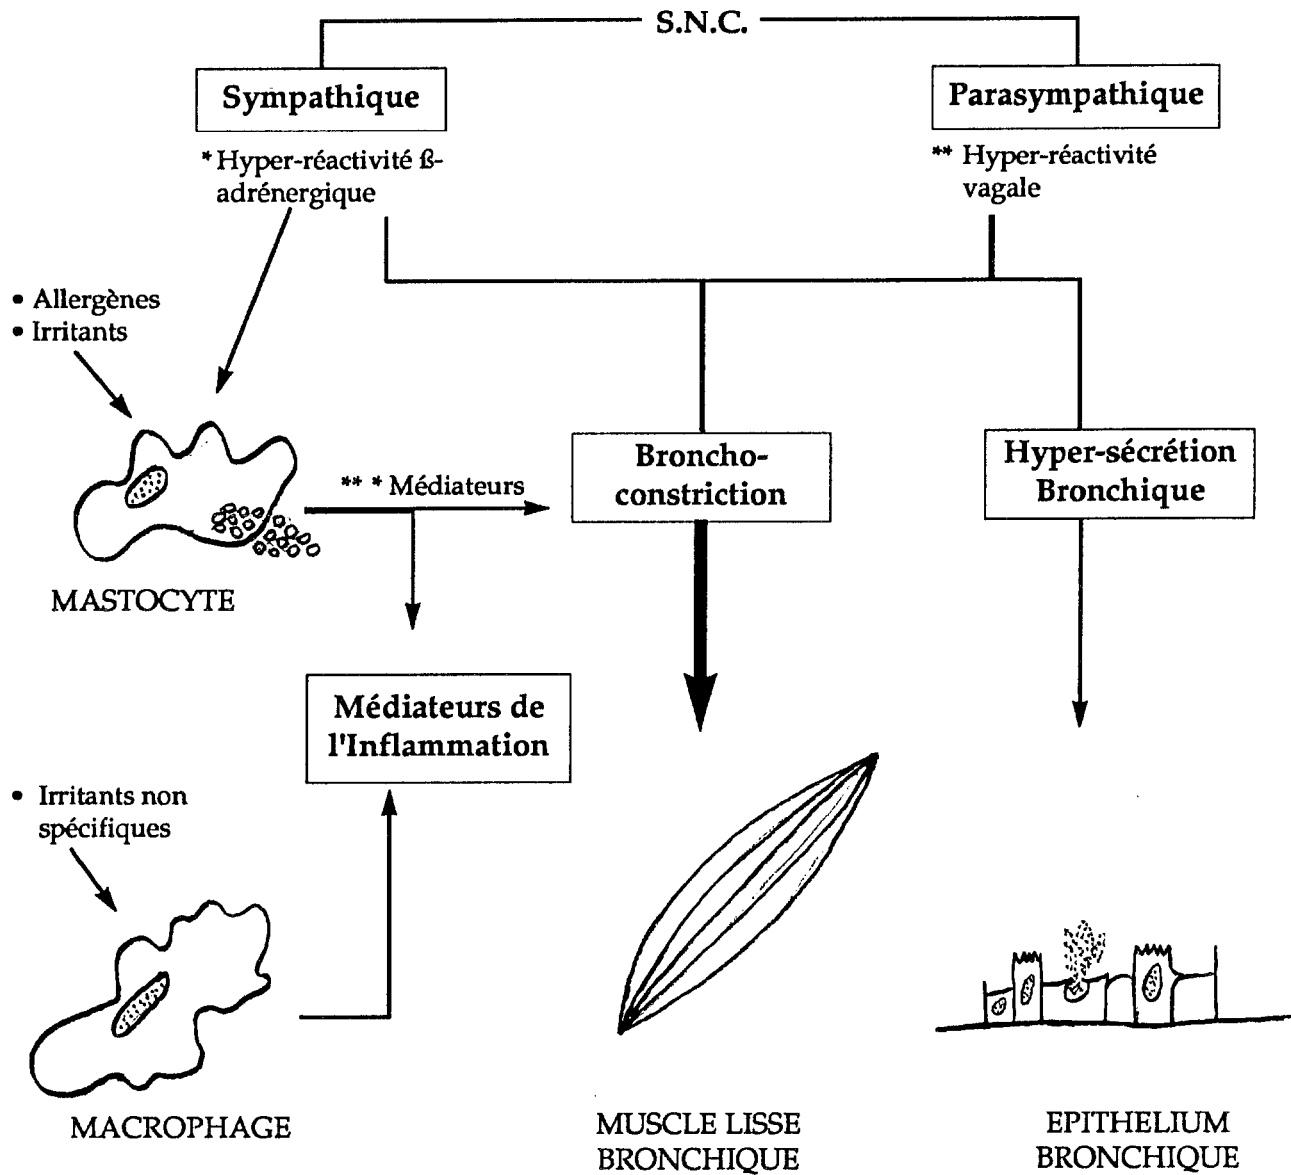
S.N.C.

Sympathique

* Hyper-réactivité ß-adrénergique

Parasympathique

** Hyper-réactivité vagale

• Allergènes
• Irritants

** * Médiateurs

Broncho-constriction

Hyper-sécrétion Bronchique

MASTOCYTE

Médiateurs de l'Inflammation

• Irritants non spécifiques

MACROPHAGE

MUSCLE LISSE BRONCHIQUE

EPITHELIUM BRONCHIQUE